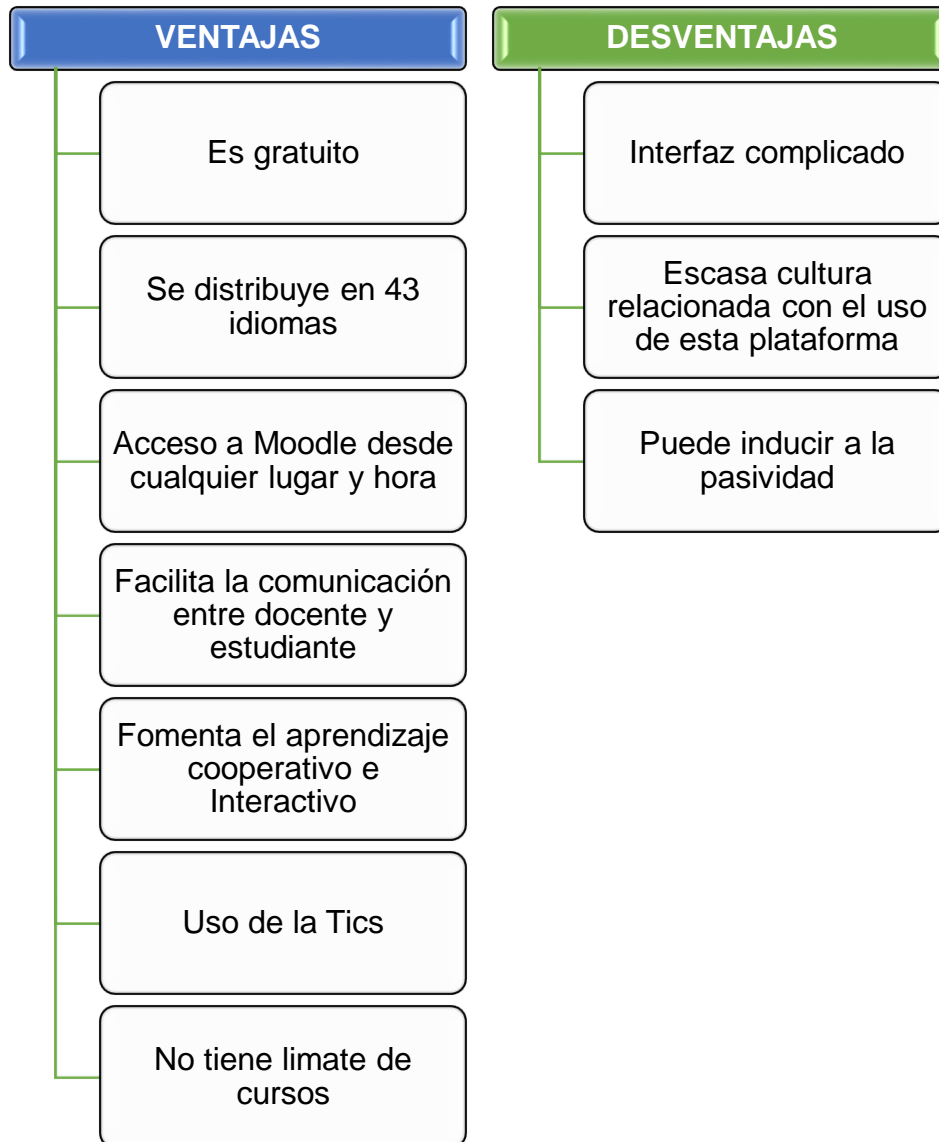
VENTAJAS

Es gratuito

Se distribuye en 43 idiomas

Acceso a Moodle desde cualquier lugar y hora

Facilita la comunicación entre docente y estudiante

Fomenta el aprendizaje cooperativo e Interactivo

Uso de la Tics

No tiene limate de cursos

DESVENTAJAS

Interfaz complicado

Escasa cultura relacionada con el uso de esta plataforma

Puede inducir a la pasividad